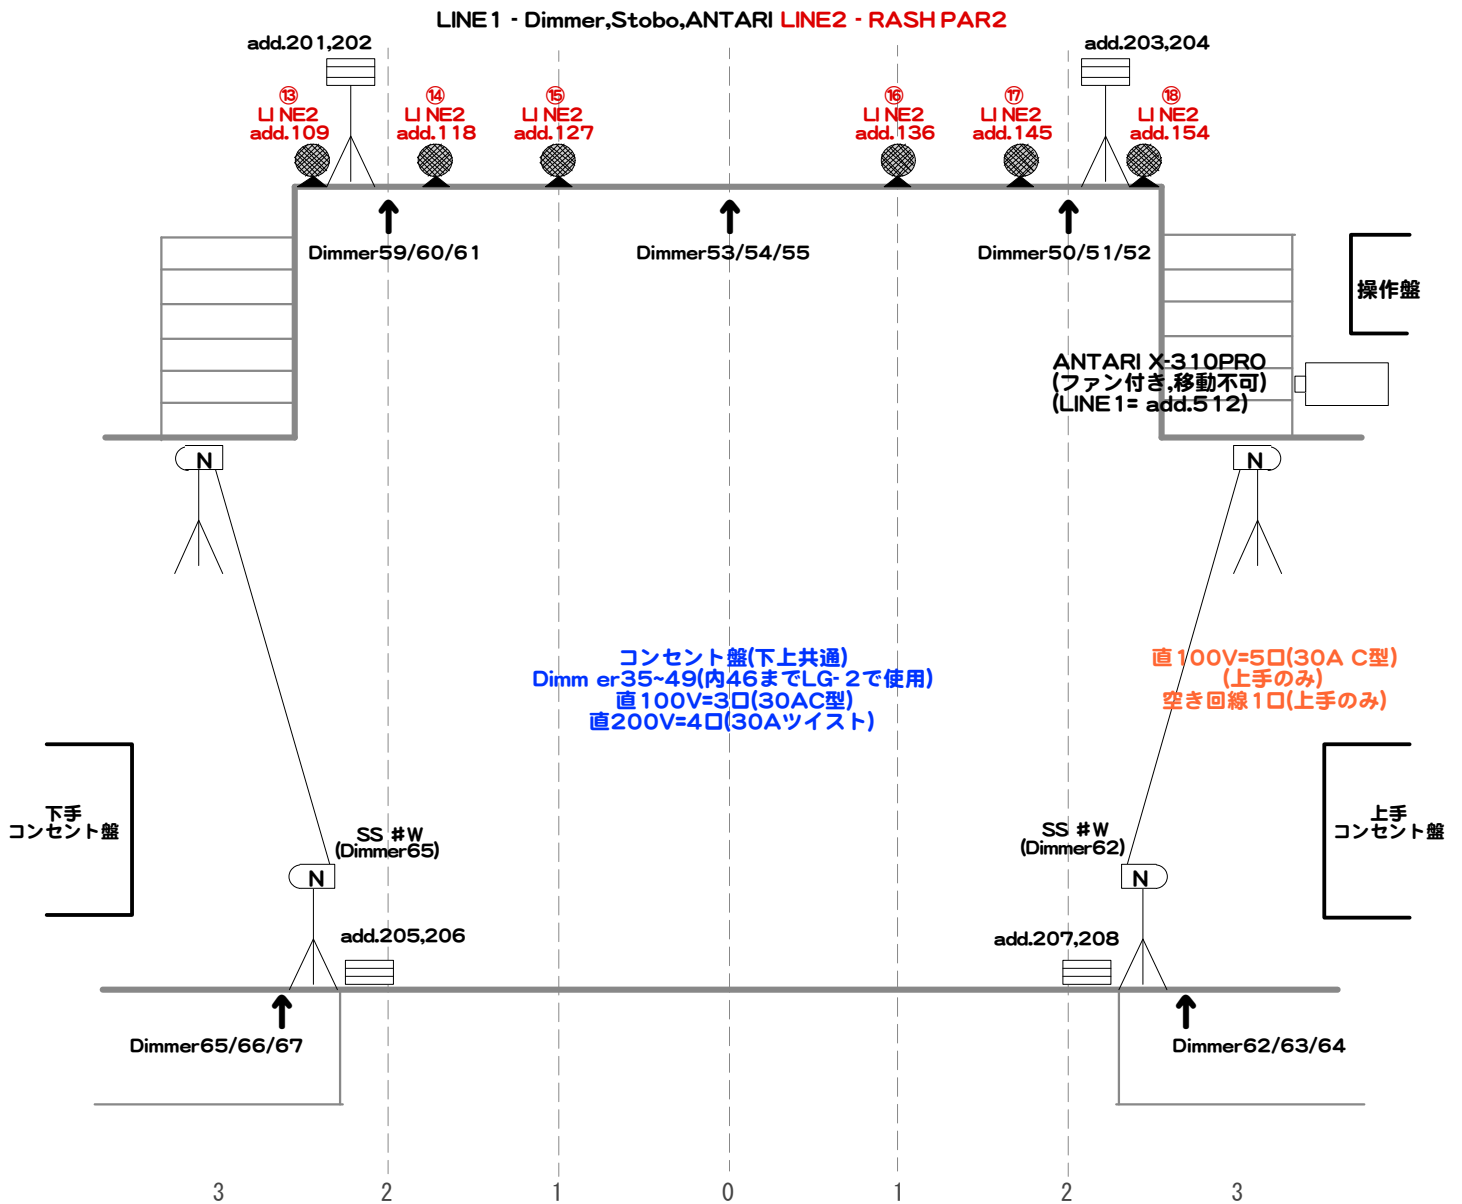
LINE1 - Dimmer,Stobo,ANTARI LINE2 - RASH PAR2

add.201,202

add.203,204

⑬
LI NE2
add.109

⑭
LI NE2
add.118

⑮
LI NE2
add.127

⑯
LI NE2
add.136

⑰
LI NE2
add.145

⑱
LI NE2
add.154

Dimmer59/60/61

Dimmer53/54/55

Dimmer50/51/52

操作盤

ANTARI X-310PRO
(ファン付き,移動不可)
(LINE1= add.512)

N

N

コンセント盤(下上共通)
Dimm er35~49(内46までLG-2で使用)
直100V=3口(30AC型)
直200V=4口(30Aツイスト)

直100V=5口(30A C型)
(上手のみ)
空き回線1口(上手のみ)

下手
コンセント盤

上手
コンセント盤

SS #W
(Dimmer65)

SS #W
(Dimmer62)

N

N

add.205,206

add.207,208

Dimmer65/66/67

Dimmer62/63/64

3 2 1 0 1 2 3